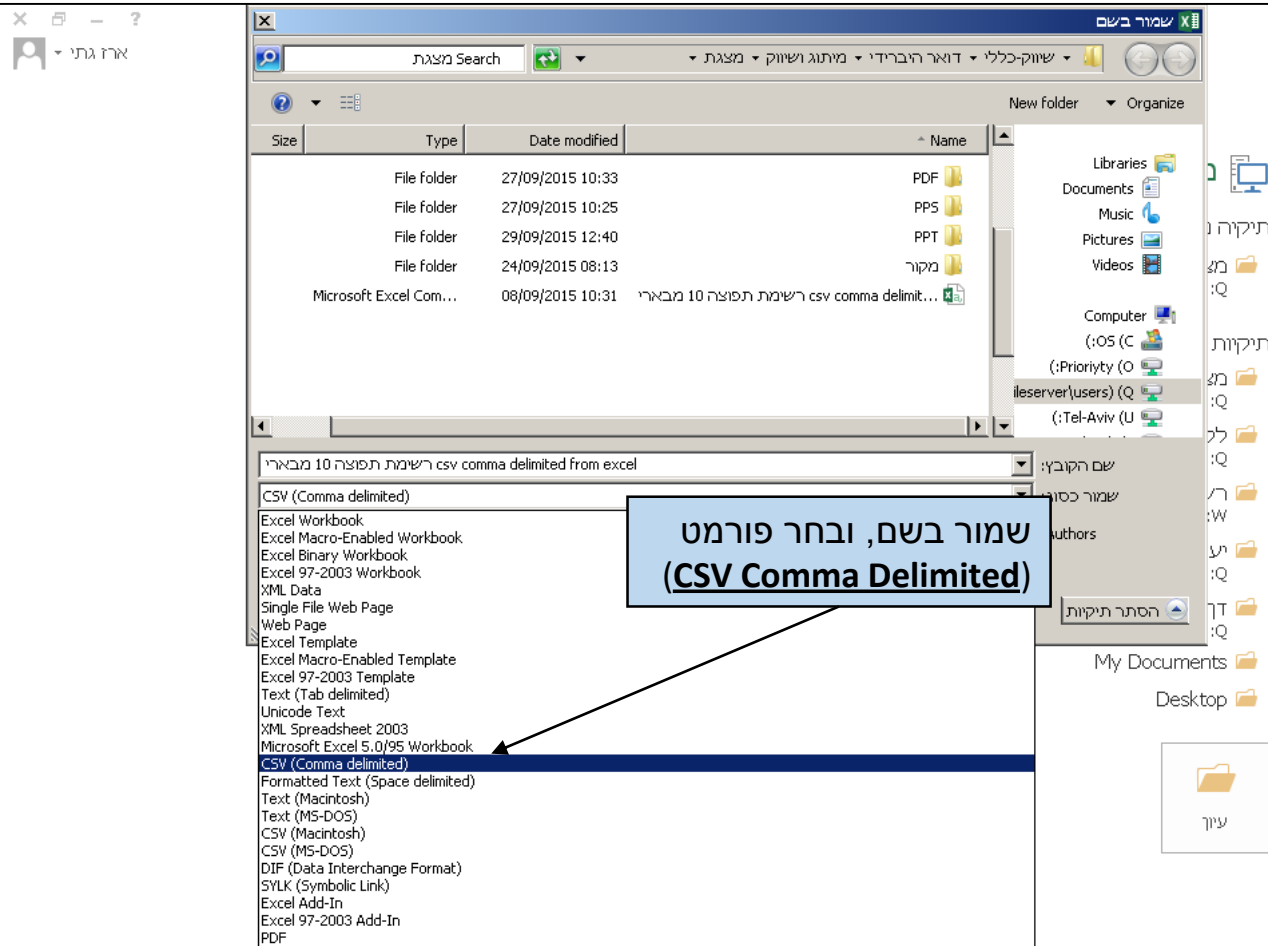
? – ✕
ארז גתי

שמור בשם
שיווק-כללי ▸ דואר היברידי ▸ מיתוג ושיווק ▸ מצגת ▸
Search מצגת
Organize ▼ New folder

| Name | Date modified | Type | Size |
|---|---|---|---|
| PDF | 27/09/2015 10:33 | File folder | |
| PPS | 27/09/2015 10:25 | File folder | |
| PPT | 29/09/2015 12:40 | File folder | |
| מקור | 24/09/2015 08:13 | File folder | |
| ...csv comma delimit רשימת תפוצה 10 מבארי | 08/09/2015 10:31 | Microsoft Excel Com... | |

Libraries
Documents
Music
Pictures
Videos
Computer
(C: OS)
(O: Prioriyty)
(Q: ileserver\users)
(U: Tel-Aviv)

שם הקובץ: csv comma delimited from excel רשימת תפוצה 10 מבארי
שמור כסוג: CSV (Comma delimited)
Authors

Excel Workbook
Excel Macro-Enabled Workbook
Excel Binary Workbook
Excel 97-2003 Workbook
XML Data
Single File Web Page
Web Page
Excel Template
Excel Macro-Enabled Template
Excel 97-2003 Template
Text (Tab delimited)
Unicode Text
XML Spreadsheet 2003
Microsoft Excel 5.0/95 Workbook
CSV (Comma delimited)
Formatted Text (Space delimited)
Text (Macintosh)
Text (MS-DOS)
CSV (Macintosh)
CSV (MS-DOS)
DIF (Data Interchange Format)
SYLK (Symbolic Link)
Excel Add-In
Excel 97-2003 Add-In
PDF

שמור בשם, ובחר פורמט (CSV Comma Delimited)

הסתר תיקיות

תיקיה
מ
Q:
תיקיות
מ
Q:
לי
Q:
ר
W:
יע
Q:
דך
Q:
My Documents
Desktop
עיון